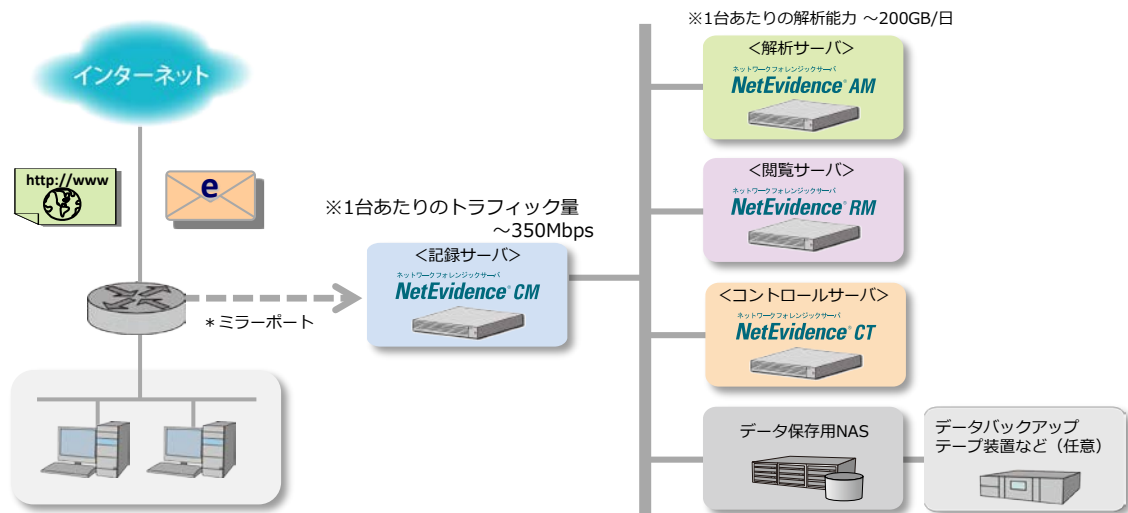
インターネット

http://www

e

＊ミラーポート

※1台あたりのトラフィック量 ～350Mbps

<記録サーバ>
ネットワークフォレンジックサーバ
NetEvidence® CM

※1台あたりの解析能力 ～200GB/日

<解析サーバ>
ネットワークフォレンジックサーバ
NetEvidence® AM

<閲覧サーバ>
ネットワークフォレンジックサーバ
NetEvidence® RM

<コントロールサーバ>
ネットワークフォレンジックサーバ
NetEvidence® CT

データ保存用NAS

データバックアップ
テープ装置など（任意）